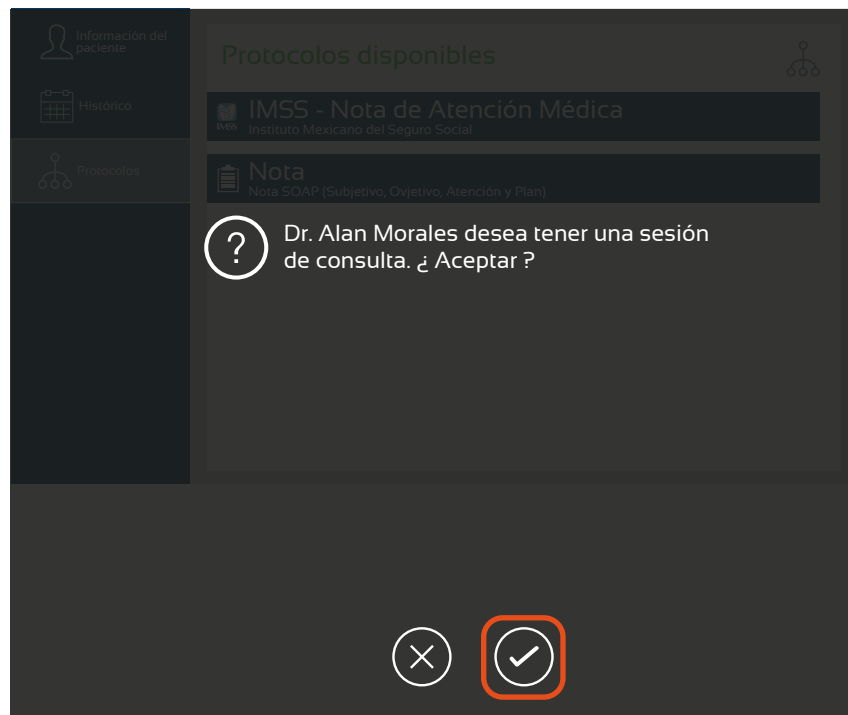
Información del paciente

Histórico

Protocolos

Protocolos disponibles

IMSS - Nota de Atención Médica
Instituto Mexicano del Seguro Social

IMSS

Nota
Nota SOAP (Subjetivo, Ovjetivo, Atención y Plan)

?

Dr. Alan Morales desea tener una sesión de consulta. ¿ Aceptar ?